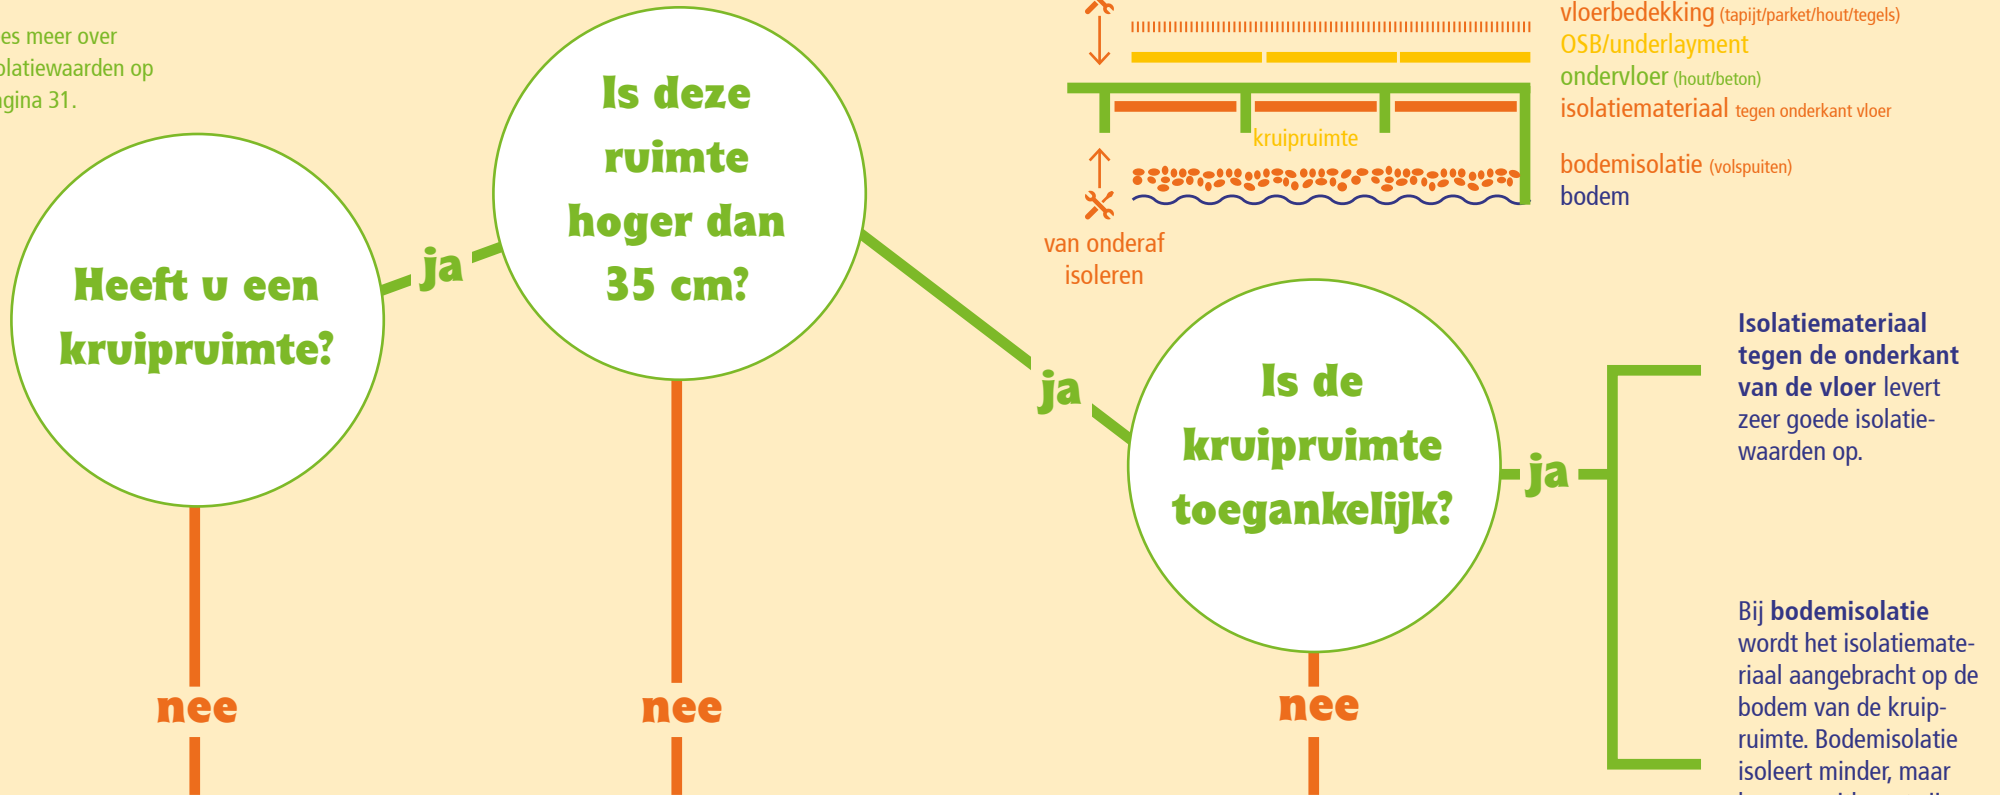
es meer over
olatiewaarden op
gina 31.

Heeft u een kruipruimte?

ja

Is deze ruimte hoger dan 35 cm?

ja

Is de kruipruimte toegankelijk?

ja

nee

nee

nee

vloerbedekking (tapijt/parket/hout/tegels)
OSB/underlayment
ondervloer (hout/beton)
isolatiemateriaal tegen onderkant vloer
kruipruimte
bodemisolatie (volspuiten)
bodem
van onderaf isoleren

Isolatiemateriaal tegen de onderkant van de vloer levert zeer goede isolatiewaarden op.

Bij bodemisolatie wordt het isolatiemateriaal aangebracht op de bodem van de kruipruimte. Bodemisolatie isoleert minder, maar
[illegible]